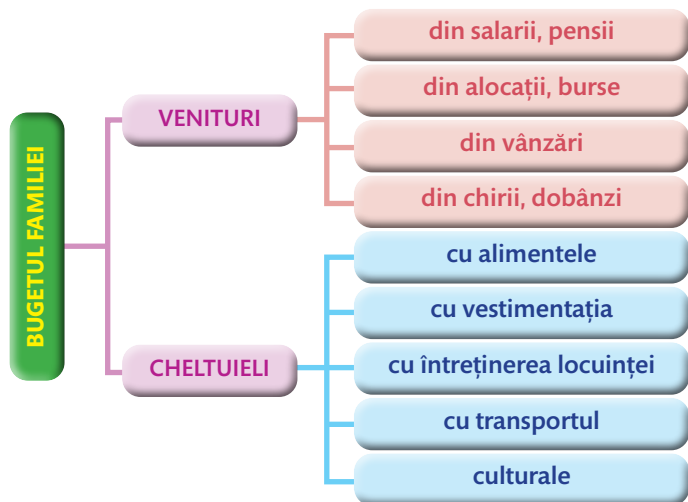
BUGETUL FAMILIEI

VENITURI

din salarii, pensii

din alocații, burse

din vânzări

din chirii, dobânzi

CHELTUIELI

cu alimentele

cu vestimentația

cu întreținerea locuinței

cu transportul

culturale